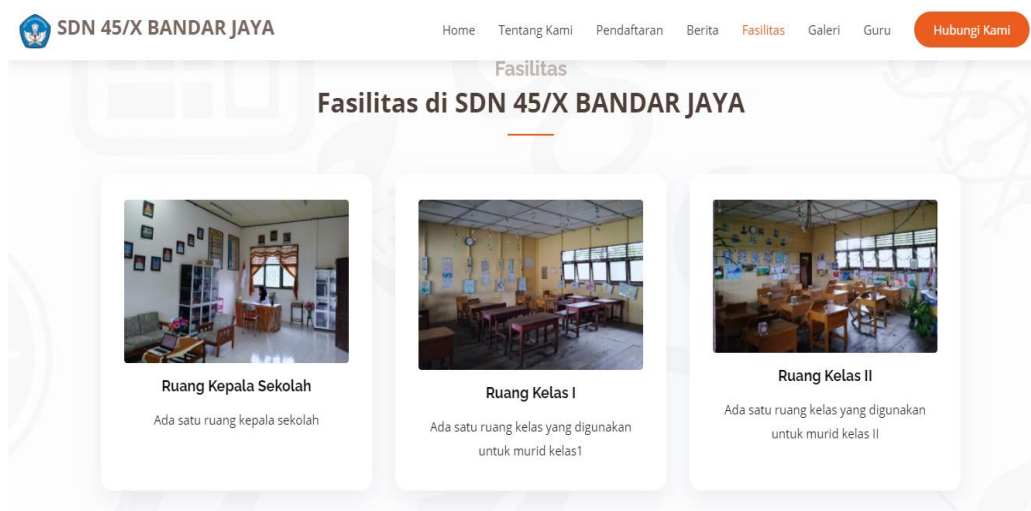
SDN 45/X BANDAR JAYA

Home Tentang Kami Pendaftaran Berita Fasilitas Galeri Guru Hubungi Kami

Fasilitas

Fasilitas di SDN 45/X BANDAR JAYA

Ruang Kepala Sekolah

Ada satu ruang kepala sekolah

Ruang Kelas I

Ada satu ruang kelas yang digunakan untuk murid kelas1

Ruang Kelas II

Ada satu ruang kelas yang digunakan untuk murid kelas II